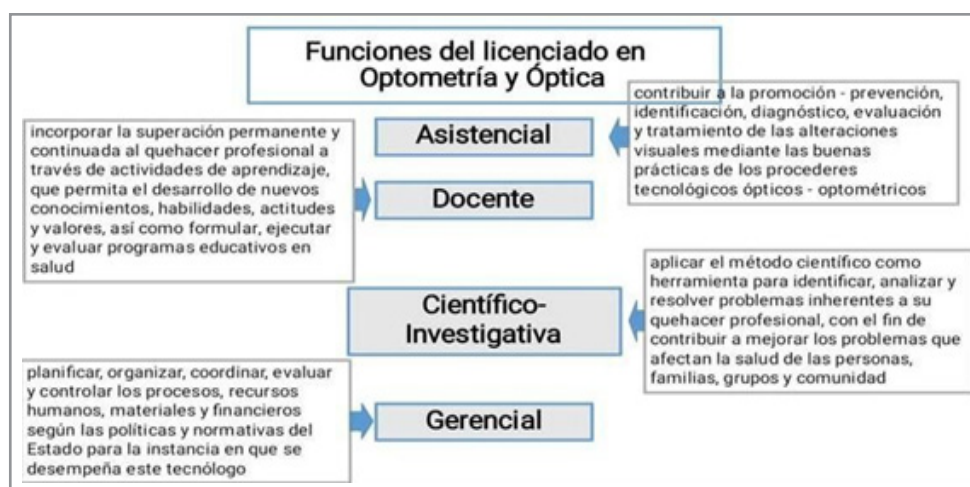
Funciones del licenciado en Optometría y Óptica

Asistencial

contribuir a la promoción - prevención, identificación, diagnóstico, evaluación y tratamiento de las alteraciones visuales mediante las buenas prácticas de los procederes tecnológicos ópticos - optométricos

incorporar la superación permanente y continuada al quehacer profesional a través de actividades de aprendizaje, que permita el desarrollo de nuevos conocimientos, habilidades, actitudes y valores, así como formular, ejecutar y evaluar programas educativos en salud

Docente

Científico-Investigativa

aplicar el método científico como herramienta para identificar, analizar y resolver problemas inherentes a su quehacer profesional, con el fin de contribuir a mejorar los problemas que afectan la salud de las personas, familias, grupos y comunidad

planificar, organizar, coordinar, evaluar y controlar los procesos, recursos humanos, materiales y financieros según las políticas y normativas del Estado para la instancia en que se desempeña este tecnólogo

Gerencial